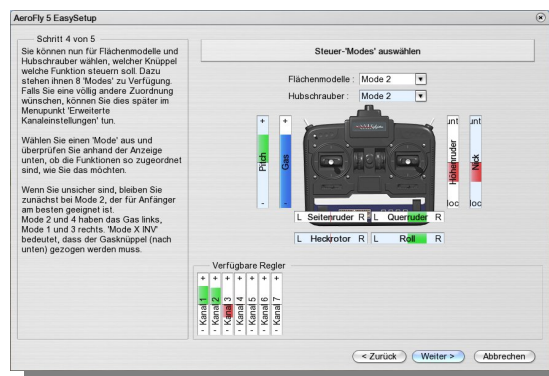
AeroFly 5 EasySetup

Schritt 4 von 5

Sie können nun für Flächenmodelle und Hubschrauber wählen, welcher Knüppel welche Funktion steuern soll. Dazu stehen ihnen 8 'Modes' zur Verfügung. Falls Sie eine völlig andere Zuordnung wünschen, können Sie dies später im Menupunkt 'Erweiterte Kanaleinstellungen' tun.

Wählen Sie einen 'Mode' aus und überprüfen Sie anhand der Anzeige unten, ob die Funktionen so zugeordnet sind, wie Sie das möchten.

Wenn Sie unsicher sind, bleiben Sie zunächst bei Mode 2, der für Anfänger am besten geeignet ist.
Mode 2 und 4 haben das Gas links, Mode 1 und 3 rechts. 'Mode X INV' bedeutet, dass der Gasknüppel (nach unten) gezogen werden muss.

Steuer-'Modes' auswählen

Flächenmodelle : Mode 2
Hubschrauber : Mode 2

+ Pitch -
+ Gas -
unt Höhenruder loc
unt Nick loc

L Seitenruder R
L Querruder R
L Heckrotor R
L Roll R

Verfügbare Regler
+ Kanal 1 -
+ Kanal 2 -
+ Kanal 3 -
+ Kanal 4 -
+ Kanal 5 -
+ Kanal 6 -
+ Kanal 7 -

< Zurück
Weiter >
Abbrechen